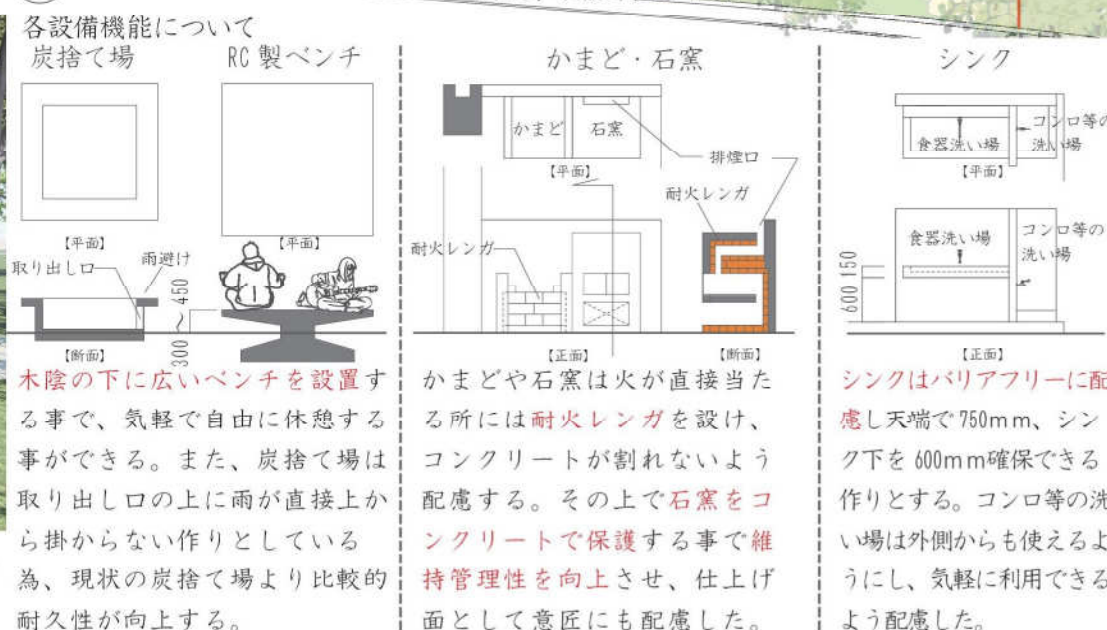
各設備機能について

炭捨て場　RC製ベンチ

【平面】　【平面】

取り出し口　雨避け　450　300

【断面】

木陰の下に広いベンチを設置する事で、気軽で自由に休憩する事ができる。また、炭捨て場は取り出し口の上に雨が直接上から掛からない作りとしている為、現状の炭捨て場より比較的耐久性が向上する。

かまど・石窯

かまど　石窯

排煙口

【平面】

耐火レンガ

耐火レンガ

【正面】　【断面】

かまどや石窯は火が直接当たる所には耐火レンガを設け、コンクリートが割れないよう配慮する。その上で石窯をコンクリートで保護する事で維持管理性を向上させ、仕上げ面として意匠にも配慮した。

シンク

食器洗い場　コンロ等の洗い場

【平面】

食器洗い場　コンロ等の洗い場

600　150

【正面】

シンクはバリアフリーに配慮し天端で750mm、シンク下を600mm確保できる作りとする。コンロ等の洗い場は外側からも使えるようにし、気軽に利用できるよう配慮した。